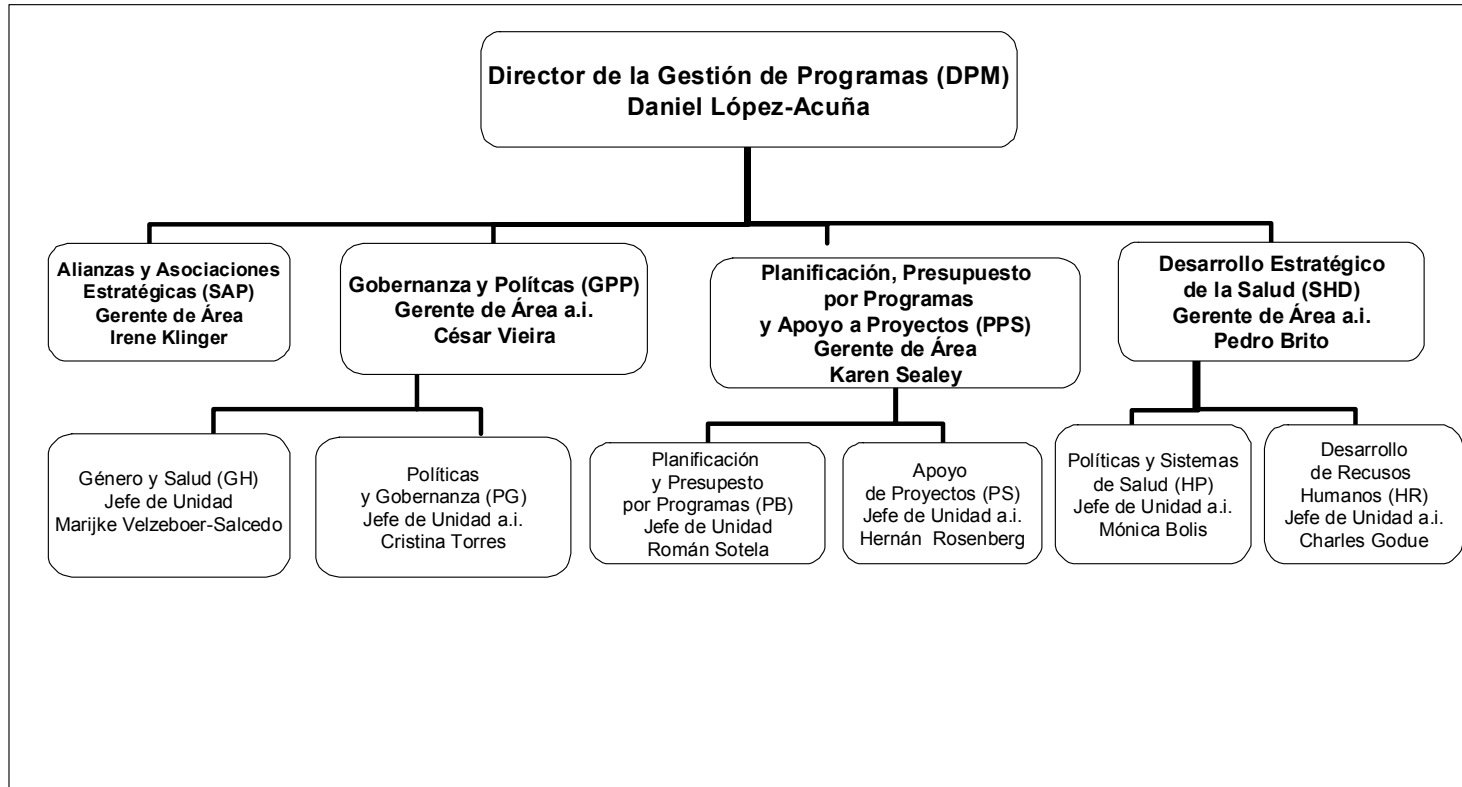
Director de la Gestión de Programas (DPM)
Daniel López-Acuña

Alianzas y Asociaciones Estratégicas (SAP)
Gerente de Área
Irene Klinger

Gobernanza y Polítcas (GPP)
Gerente de Área a.i.
César Vieira

Planificación, Presupuesto por Programas y Apoyo a Proyectos (PPS)
Gerente de Área
Karen Sealey

Desarrollo Estratégico de la Salud (SHD)
Gerente de Área a.i.
Pedro Brito

Género y Salud (GH)
Jefe de Unidad
Marijke Velzeboer-Salcedo

Políticas y Gobernanza (PG)
Jefe de Unidad a.i.
Cristina Torres

Planificación y Presupuesto por Programas (PB)
Jefe de Unidad
Román Sotela

Apoyo de Proyectos (PS)
Jefe de Unidad a.i.
Hernán Rosenberg

Políticas y Sistemas de Salud (HP)
Jefe de Unidad a.i.
Mónica Bolis

Desarrollo de Recusos Humanos (HR)
Jefe de Unidad a.i.
Charles Godue